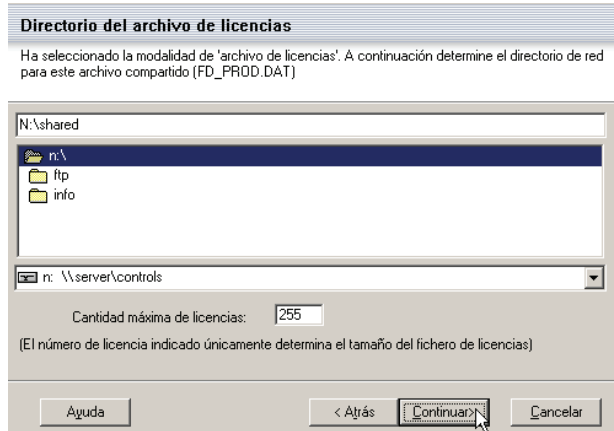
Directorio del archivo de licencias

Ha seleccionado la modalidad de 'archivo de licencias'. A continuación determine el directorio de red para este archivo compartido (FD_PROD.DAT)

N:\shared

n:\
ftp
info

n: \\server\controls

Cantidad máxima de licencias: 255

(El número de licencia indicado únicamente determina el tamaño del fichero de licencias)

Ayuda
< Atrás
Continuar>
Cancelar